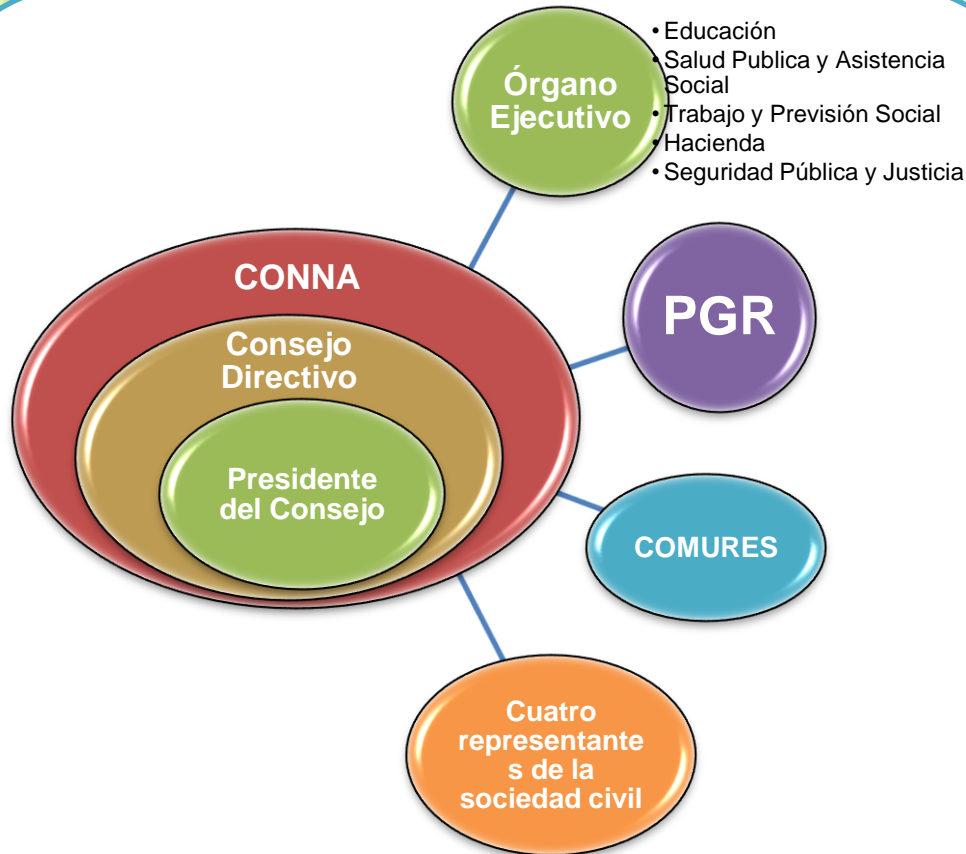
Órgano Ejecutivo

• Educación
• Salud Publica y Asistencia Social
• Trabajo y Previsión Social
• Hacienda
• Seguridad Pública y Justicia

CONNA

Consejo Directivo

Presidente del Consejo

PGR

COMURES

Cuatro representantes de la sociedad civil